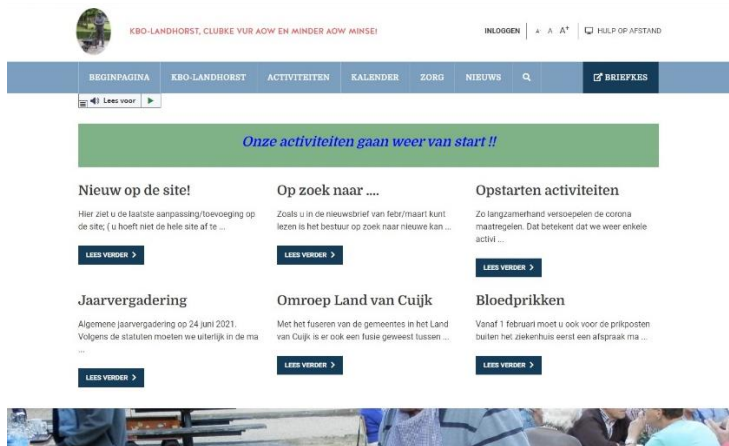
KBO-LANDHORST, CLUBKE VUR AOW EN MINDER AOW MINSE!

INLOGGEN A A A+ HULP OP AFSTAND

BEGINPAGINA KBO-LANDHORST ACTIVITEITEN KALENDER ZORG NIEUWS BRIEFKES

Lees voor

Onze activiteiten gaan weer van start !!

Nieuw op de site!

Hier ziet u de laatste aanpassing/toevoeging op de site; ( u hoeft niet de hele site af te ...

LEES VERDER >

Op zoek naar ....

Zoals u in de nieuwsbrief van febr/maart kunt lezen is het bestuur op zoek naar nieuwe kan ...

LEES VERDER >

Opstarten activiteiten

Zo langzamerhand versoepelen de corona maatregelen. Dat betekent dat we weer enkele activi ...

LEES VERDER >

Jaarvergadering

Algemene jaarvergadering op 24 juni 2021. Volgens de statuten moeten we uiterlijk in de ma ...

LEES VERDER >

Omroep Land van Cuijk

Met het fuseren van de gemeentes in het Land van Cuijk is er ook een fusie geweest tussen ...

LEES VERDER >

Bloedprikken

Vanaf 1 februari moet u ook voor de prikposten buiten het ziekenhuis eerst een afspraak ma ...

LEES VERDER >